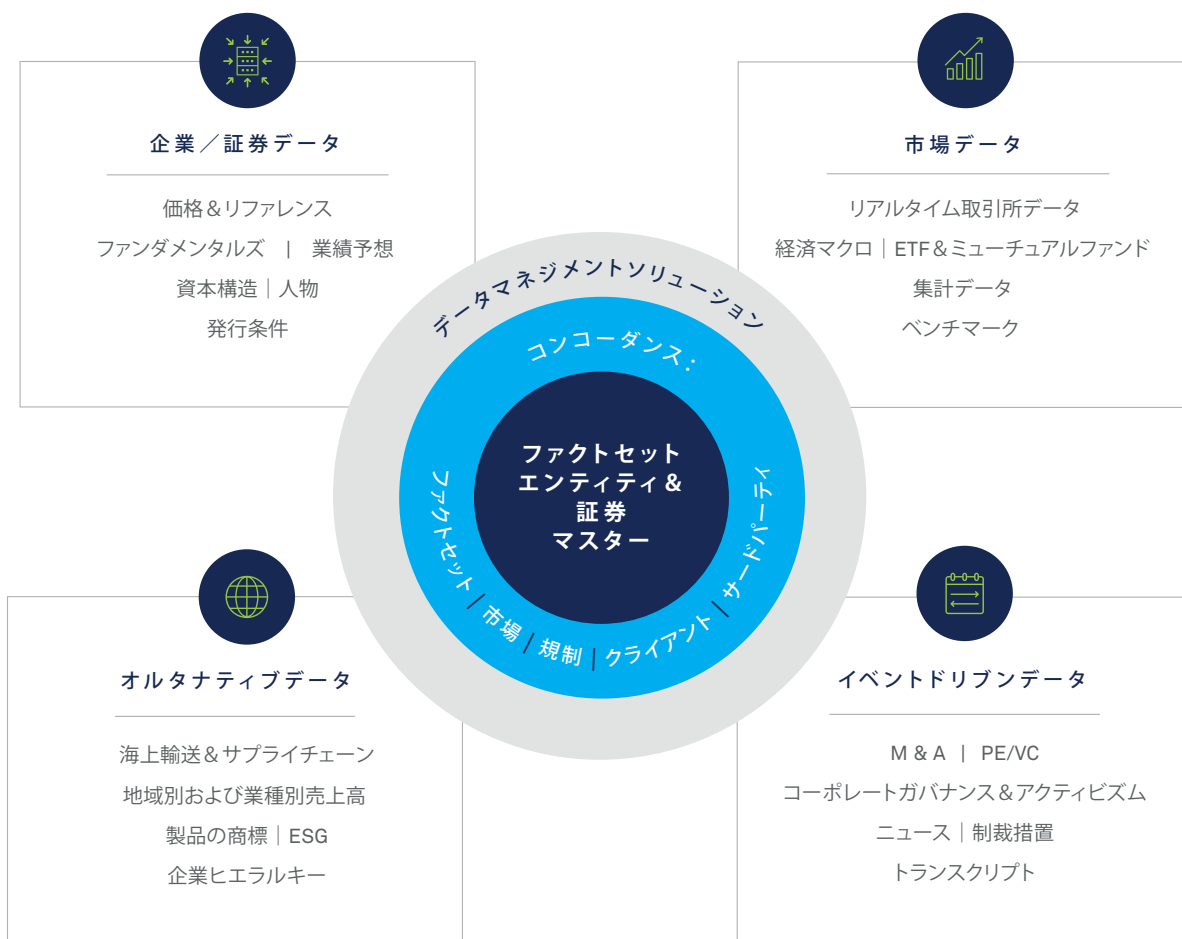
企業／証券データ

価格＆リファレンス

ファンダメンタルズ | 業績予想

資本構造｜人物

発行条件

市場データ

リアルタイム取引所データ

経済マクロ｜ETF＆ミューチュアルファンド

集計データ

ベンチマーク

データマネジメントソリューション

コンコーダンス：

ファクトセット エンティティ＆ 証券 マスター

ファクトセット｜市場｜規制｜クライアント｜サードパーティ

オルタナティブデータ

海上輸送＆サプライチェーン

地域別および業種別売上高

製品の商標｜ESG

企業ヒエラルキー

イベントドリブンデータ

M＆A | PE/VC

コーポレートガバナンス＆アクティビズム

ニュース｜制裁措置

トランスクリプト